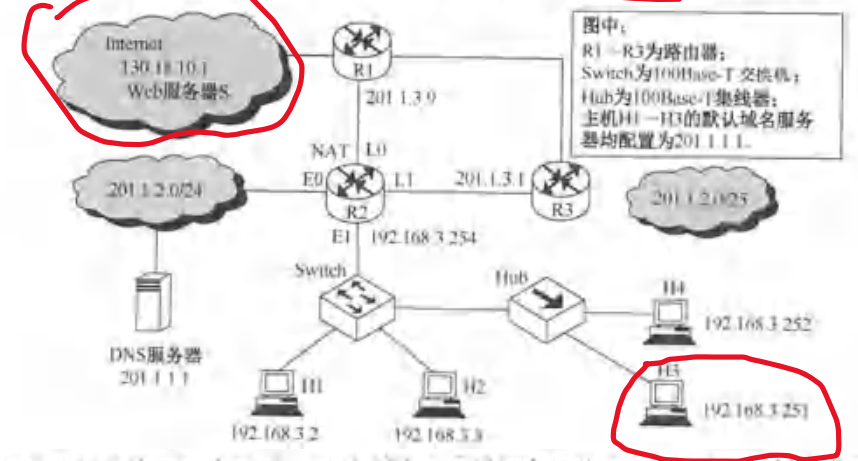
Internet
130.18.10.1
Web服务器S

R1
201.1.3.9
NAT L0
E0 L1
R2
E1 192.168.3.254
201.1.3.1
R3
201.1.2.0/24
201.1.2.0/25

图中：
R1～R3为路由器；
Switch为100Base-T交换机；
Hub为100Base-T集线器；
主机H1～H3的默认域名服务器均配置为201.1.1.1。

Switch
Hub
H4
192.168.3.252
H3
192.168.3.251
DNS服务器
201.1.1.1
H1
192.168.3.2
H2
192.168.3.3